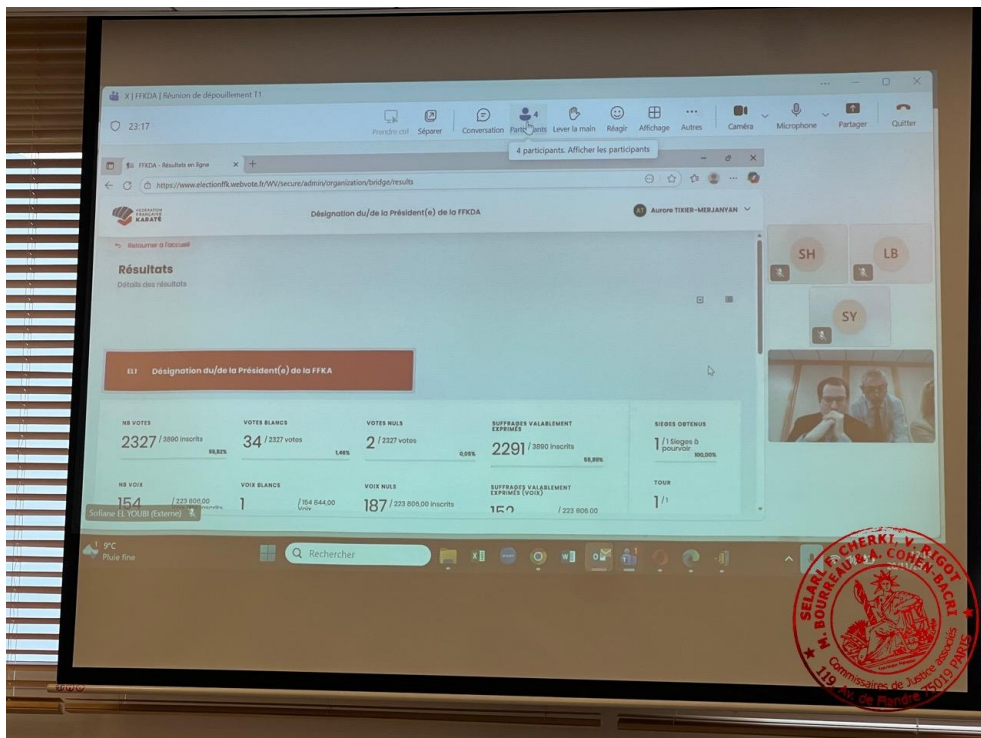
X | FFKDA | Réunion de dépouillement T1

23:17

Prendre ctrl Séparer Conversation Participants Lever la main Réagir Affichage Autres Caméra Microphone Partager Quitter

4 participants. Afficher les participants

FFKDA - Résultats en ligne

https://www.electionffk.webvote.fr/WV/secure/admin/organization/bridge/results

FÉDÉRATION FRANÇAISE KARATÉ

Désignation du/de la Président(e) de la FFKDA

AT Aurore TIXIER-MERJANYAN

Retourner à l'accueil

Résultats

Détails des résultats

ELT Désignation du/de la Président(e) de la FFKA

NB VOTES
2327 / 3890 inscrits
59,82%

VOTES BLANCS
34 / 2327 votes
1,46%

VOTES NULS
2 / 2327 votes
0,09%

SUFFRAGES VALABLEMENT EXPRIMÉS
2291 / 3890 inscrits
58,90%

SIEGES OBTENUS
1 / 1 Sieges à pourvoir
100,00%

NB VOIX
154 / 223 806,00

VOIX BLANCS
1 / 154 644,00 Voix

VOIX NULS
187 / 223 806,00 inscrits

SUFFRAGES VALABLEMENT EXPRIMÉS (VOIX)
152 / 223 806,00

TOUR
1 / 1

SH
LB
SY

Sofiane EL YOUBI (Externe)

9°C
Pluie fine

Rechercher

SELARL F. CHERKI, V. RIGOT, M. BOURREAU & A. COHEN-BACRI
Commissaires de Justice associés
119 av. de Flandre 75019 PARIS